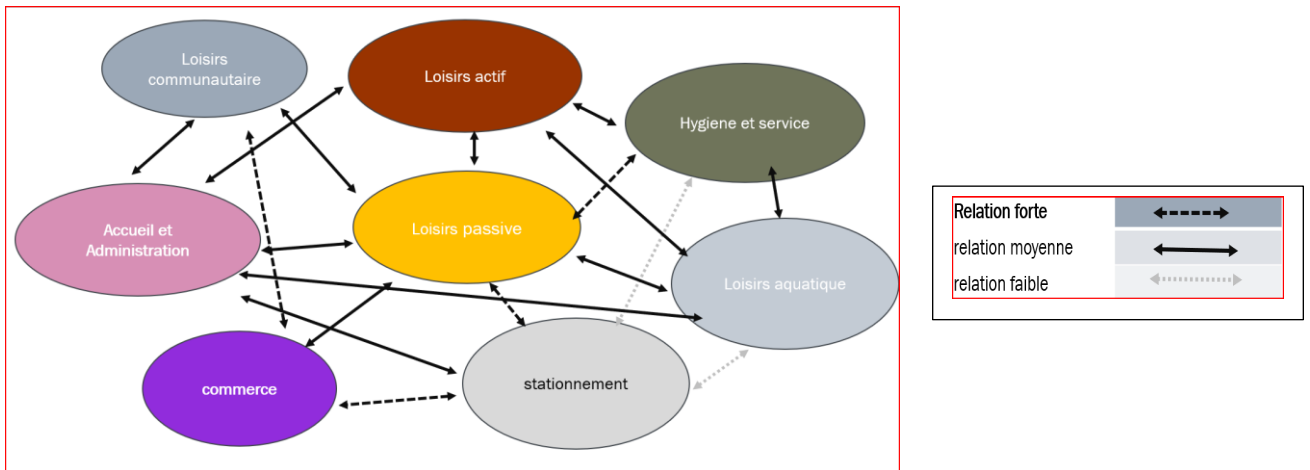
Loisirs communautaire

Loisirs actif

Hygiene et service

Accueil et Administration

Loisirs passive

Loisirs aquatique

commerce

stationnement

| Relation forte | |
|---|---|
| relation moyenne | |
| relation faible | |